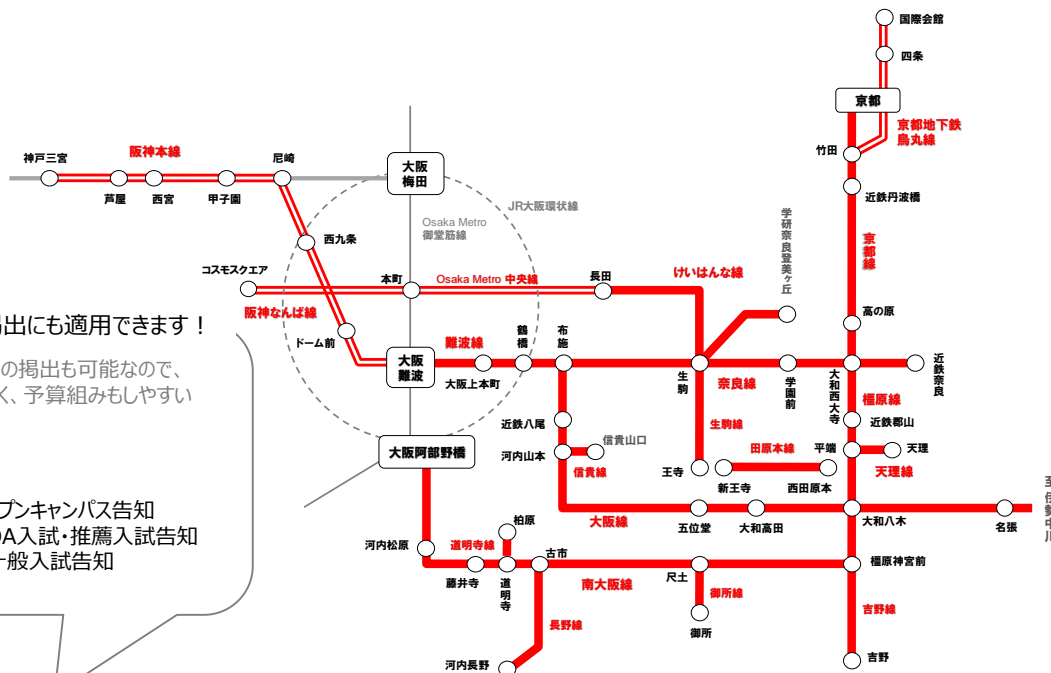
国際会館
四条
京都
京都地下鉄
烏丸線
竹田
近鉄丹波橋
京都線
神戸三宮
阪神本線
尼崎
大阪
梅田
芦屋
西宮
甲子園
JR大阪環状線
Osaka Metro
御堂筋線
西九条
学研奈良登美ヶ丘
コスモスクエア
本町
Osaka Metro 中央線
長田
けいはんな線
阪神なんば線
出にも適用できます！
高の原
の掲出も可能なので、
く、予算組みもしやすい
ドーム前
大阪
難波
難波線
鶴橋
布施
大阪上本町
生駒
奈良線
学園前
大和西大寺
近鉄奈良
橿原線
近鉄郡山
近鉄八尾
生駒線
信貴山口
田原本線
平端
天理
大阪阿部野橋
河内山本
信貴線
王寺
天理線
新王寺
西田原本
プンキャンパス告知
A入試・推薦入試告知
一般入試告知
大阪線
五位堂
大和高田
大和八木
名張
柏原
河内松原
道明寺線
古市
藤井寺
道明寺
南大阪線
尺土
橿原神宮前
御所線
長野線
御所
吉野線
河内長野
吉野